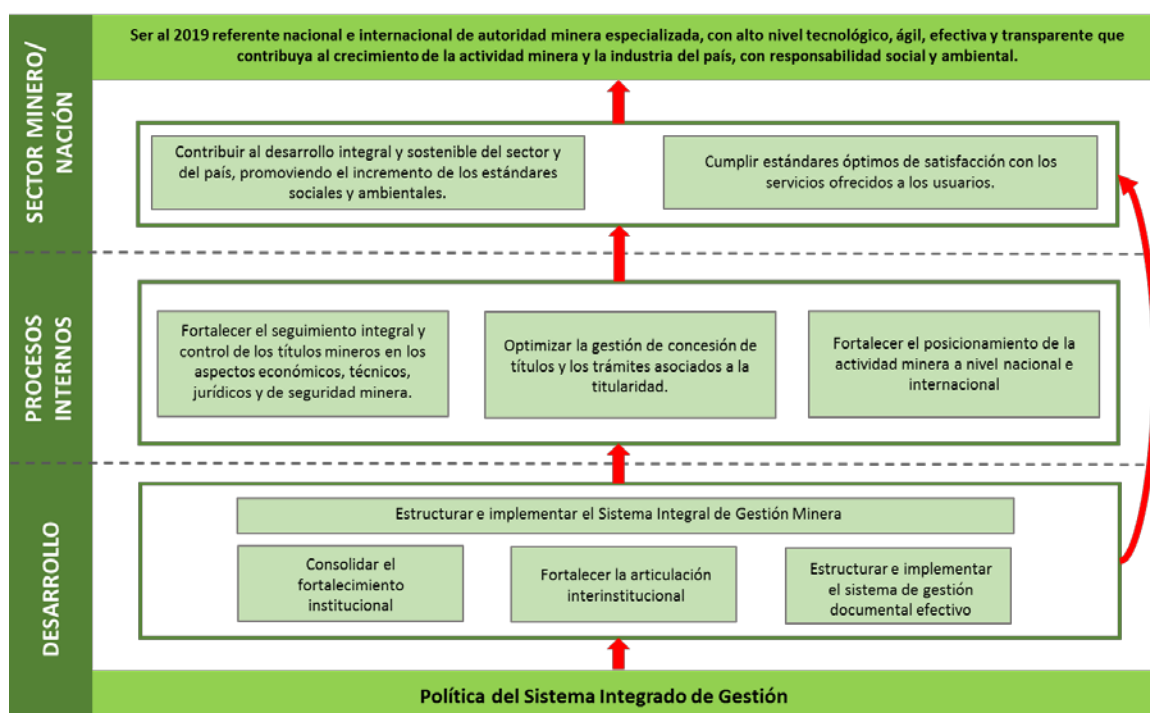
SECTOR MINERO/ NACIÓN

Ser al 2019 referente nacional e internacional de autoridad minera especializada, con alto nivel tecnológico, ágil, efectiva y transparente que contribuya al crecimiento de la actividad minera y la industria del país, con responsabilidad social y ambiental.

Contribuir al desarrollo integral y sostenible del sector y del país, promoviendo el incremento de los estándares sociales y ambientales.

Cumplir estándares óptimos de satisfacción con los servicios ofrecidos a los usuarios.

PROCESOS INTERNOS

Fortalecer el seguimiento integral y control de los títulos mineros en los aspectos económicos, técnicos, jurídicos y de seguridad minera.

Optimizar la gestión de concesión de títulos y los trámites asociados a la titularidad.

Fortalecer el posicionamiento de la actividad minera a nivel nacional e internacional

DESARROLLO

Estructurar e implementar el Sistema Integral de Gestión Minera

Consolidar el fortalecimiento institucional

Fortalecer la articulación interinstitucional

Estructurar e implementar el sistema de gestión documental efectivo

Política del Sistema Integrado de Gestión